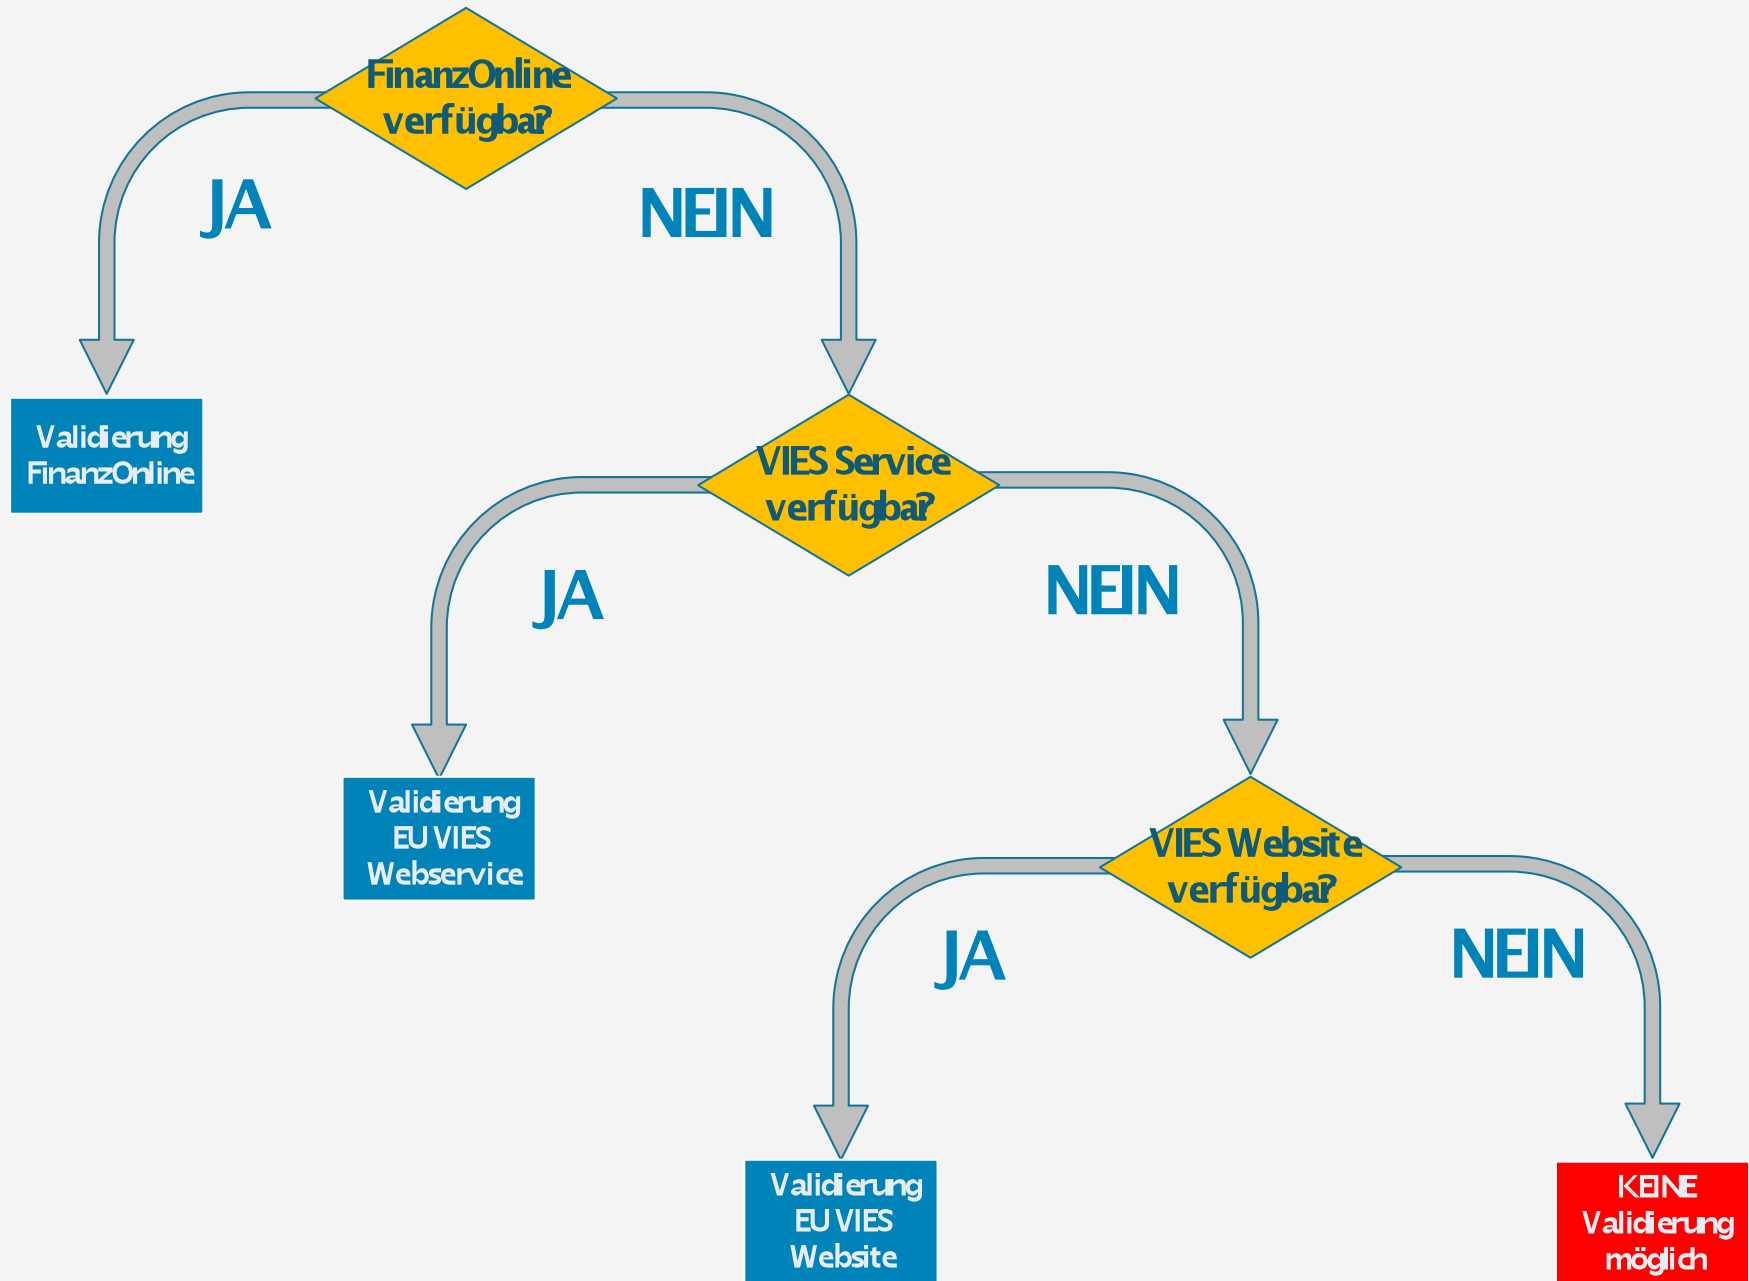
FinanzOnline verfügbar?

JA

NEIN

Validierung FinanzOnline

VIES Service verfügbar?

JA

NEIN

Validierung EU VIES Webservice

VIES Website verfügbar?

JA

NEIN

Validierung EU VIES Website

KEINE Validierung möglich